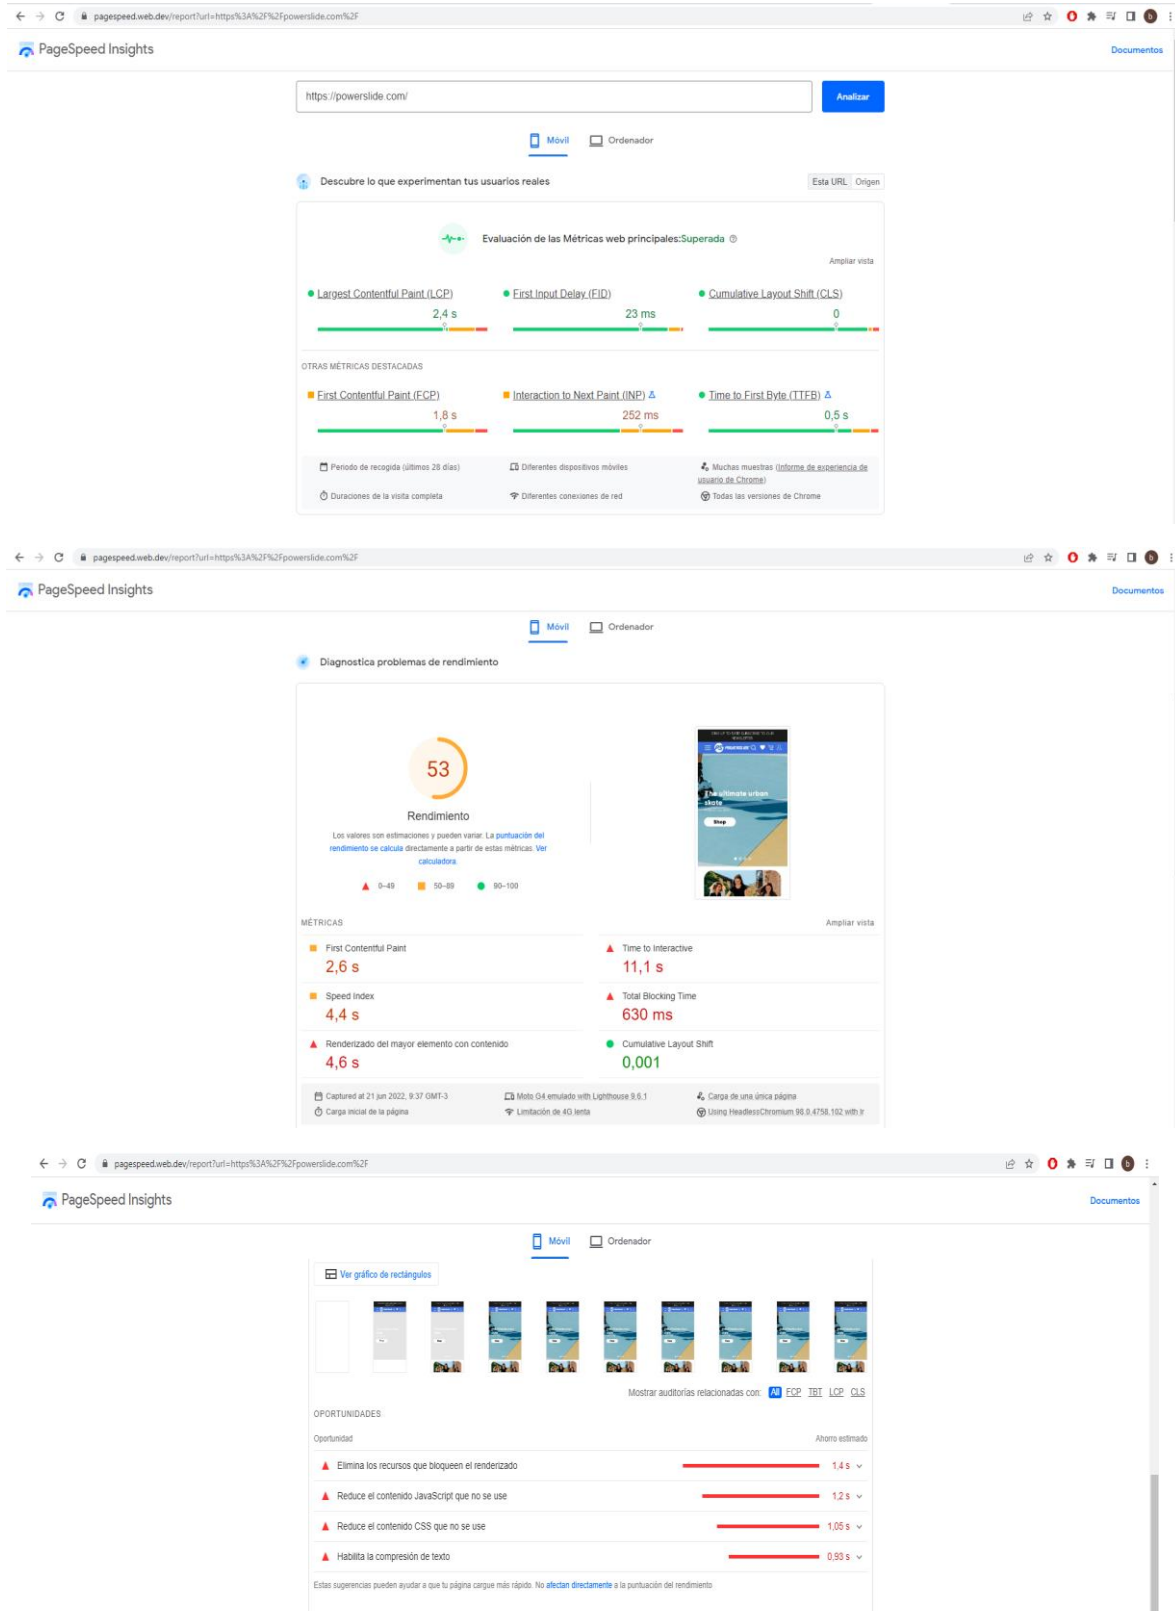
pagespeed.web.dev/report?url=https%3A%2F%2Fpowerslide.com%2F

PageSpeed Insights

Documentos

https://powerslide.com/

Analizar

Móvil Ordenador

Descubre lo que experimentan tus usuarios reales

Esta URL Origen

Evaluación de las Métricas web principales: Superada

Ampliar vista

Largest Contentful Paint (LCP)
2,4 s

First Input Delay (FID)
23 ms

Cumulative Layout Shift (CLS)
0

OTRAS MÉTRICAS DESTACADAS

First Contentful Paint (FCP)
1,8 s

Interaction to Next Paint (INP)
252 ms

Time to First Byte (TTFB)
0,5 s

Periodo de recogida (últimos 28 días)
Diferentes dispositivos móviles
Muchas muestras (Informe de experiencia de usuario de Chrome)
Duraciones de la visita completa
Diferentes conexiones de red
Todas las versiones de Chrome

pagespeed.web.dev/report?url=https%3A%2F%2Fpowerslide.com%2F

PageSpeed Insights

Documentos

Móvil Ordenador

Diagnostica problemas de rendimiento

53

Rendimiento

Los valores son estimaciones y pueden variar. La puntuación del rendimiento se calcula directamente a partir de estas métricas. Ver calculadora.

0–49 50–89 90–100

The ultimate urban skate

Shop

MÉTRICAS

Ampliar vista

First Contentful Paint
2,6 s

Time to Interactive
11,1 s

Speed Index
4,4 s

Total Blocking Time
630 ms

Renderizado del mayor elemento con contenido
4,6 s

Cumulative Layout Shift
0,001

Captured at 21 jun 2022, 9:37 GMT-3
Moto G4 emulado with Lighthouse 9.6.1
Carga de una única página
Carga inicial de la página
Limitación de 4G lenta
Using HeadlessChromium 98.0.4758.102 with lr

pagespeed.web.dev/report?url=https%3A%2F%2Fpowerslide.com%2F

PageSpeed Insights

Documentos

Móvil Ordenador

Ver gráfico de rectángulos

Mostrar auditorías relacionadas con: All FCP TBT LCP CLS

OPORTUNIDADES

Oportunidad

Ahorro estimado

Elimina los recursos que bloqueen el renderizado 1,4 s

Reduce el contenido JavaScript que no se use 1,2 s

Reduce el contenido CSS que no se use 1,05 s

Habilita la compresión de texto 0,93 s

Estas sugerencias pueden ayudar a que tu página cargue más rápido. No afectan directamente a la puntuación del rendimiento